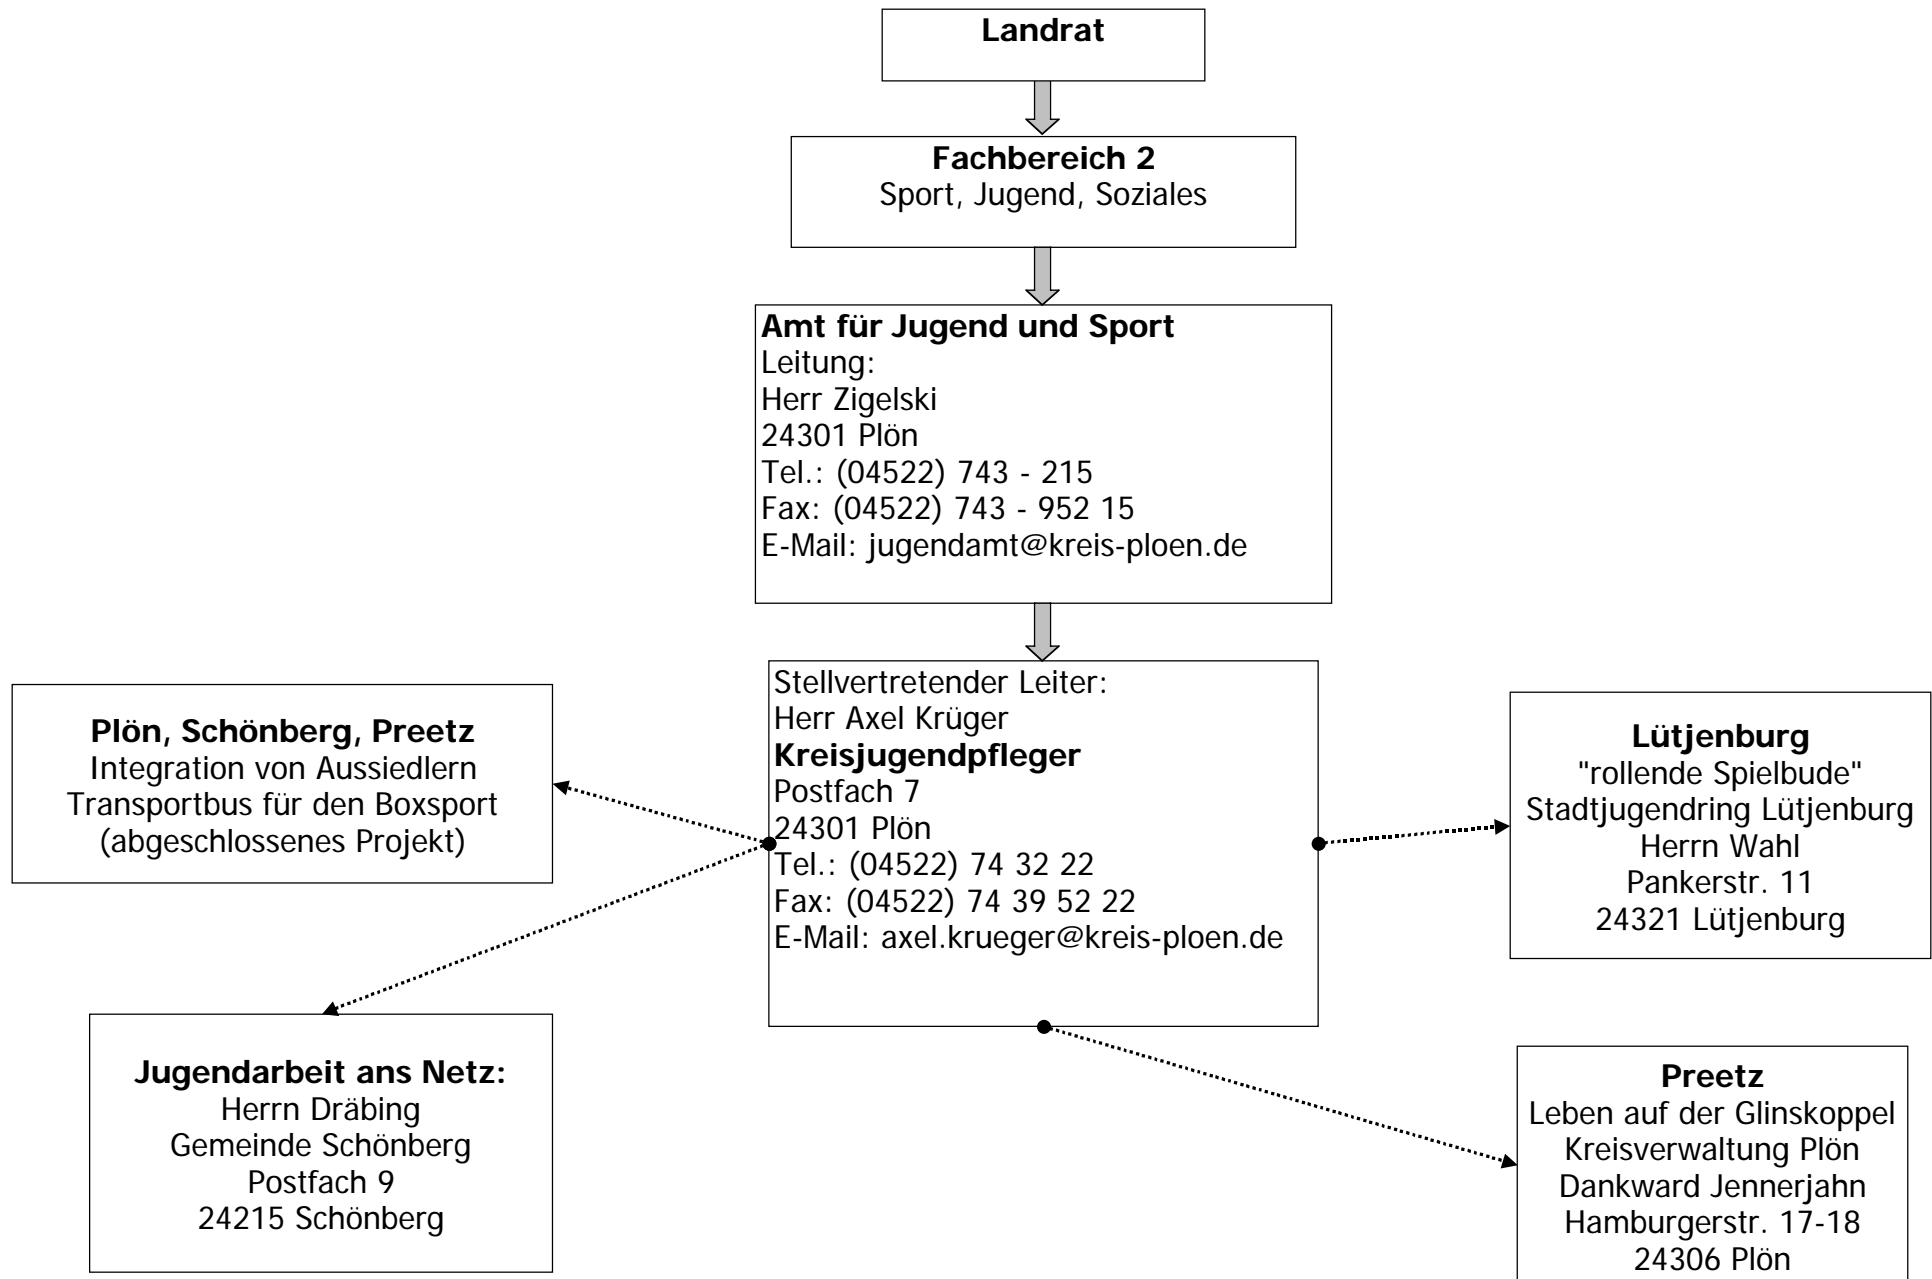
Landrat

Fachbereich 2
Sport, Jugend, Soziales

Amt für Jugend und Sport
Leitung:
Herr Zigelski
24301 Plön
Tel.: (04522) 743 - 215
Fax: (04522) 743 - 952 15
E-Mail: jugendamt@kreis-ploen.de

Plön, Schönberg, Preetz
Integration von Aussiedlern
Transportbus für den Boxsport
(abgeschlossenes Projekt)

Stellvertretender Leiter:
Herr Axel Krüger
Kreisjugendpfleger
Postfach 7
24301 Plön
Tel.: (04522) 74 32 22
Fax: (04522) 74 39 52 22
E-Mail: axel.krueger@kreis-ploen.de

Lütjenburg
"rollende Spielbude"
Stadtjugendring Lütjenburg
Herrn Wahl
Pankerstr. 11
24321 Lütjenburg

Jugendarbeit ans Netz:
Herrn Dräbing
Gemeinde Schönberg
Postfach 9
24215 Schönberg

Preetz
Leben auf der Glinskoppel
Kreisverwaltung Plön
Dankward Jennerjahn
Hamburgerstr. 17-18
24306 Plön